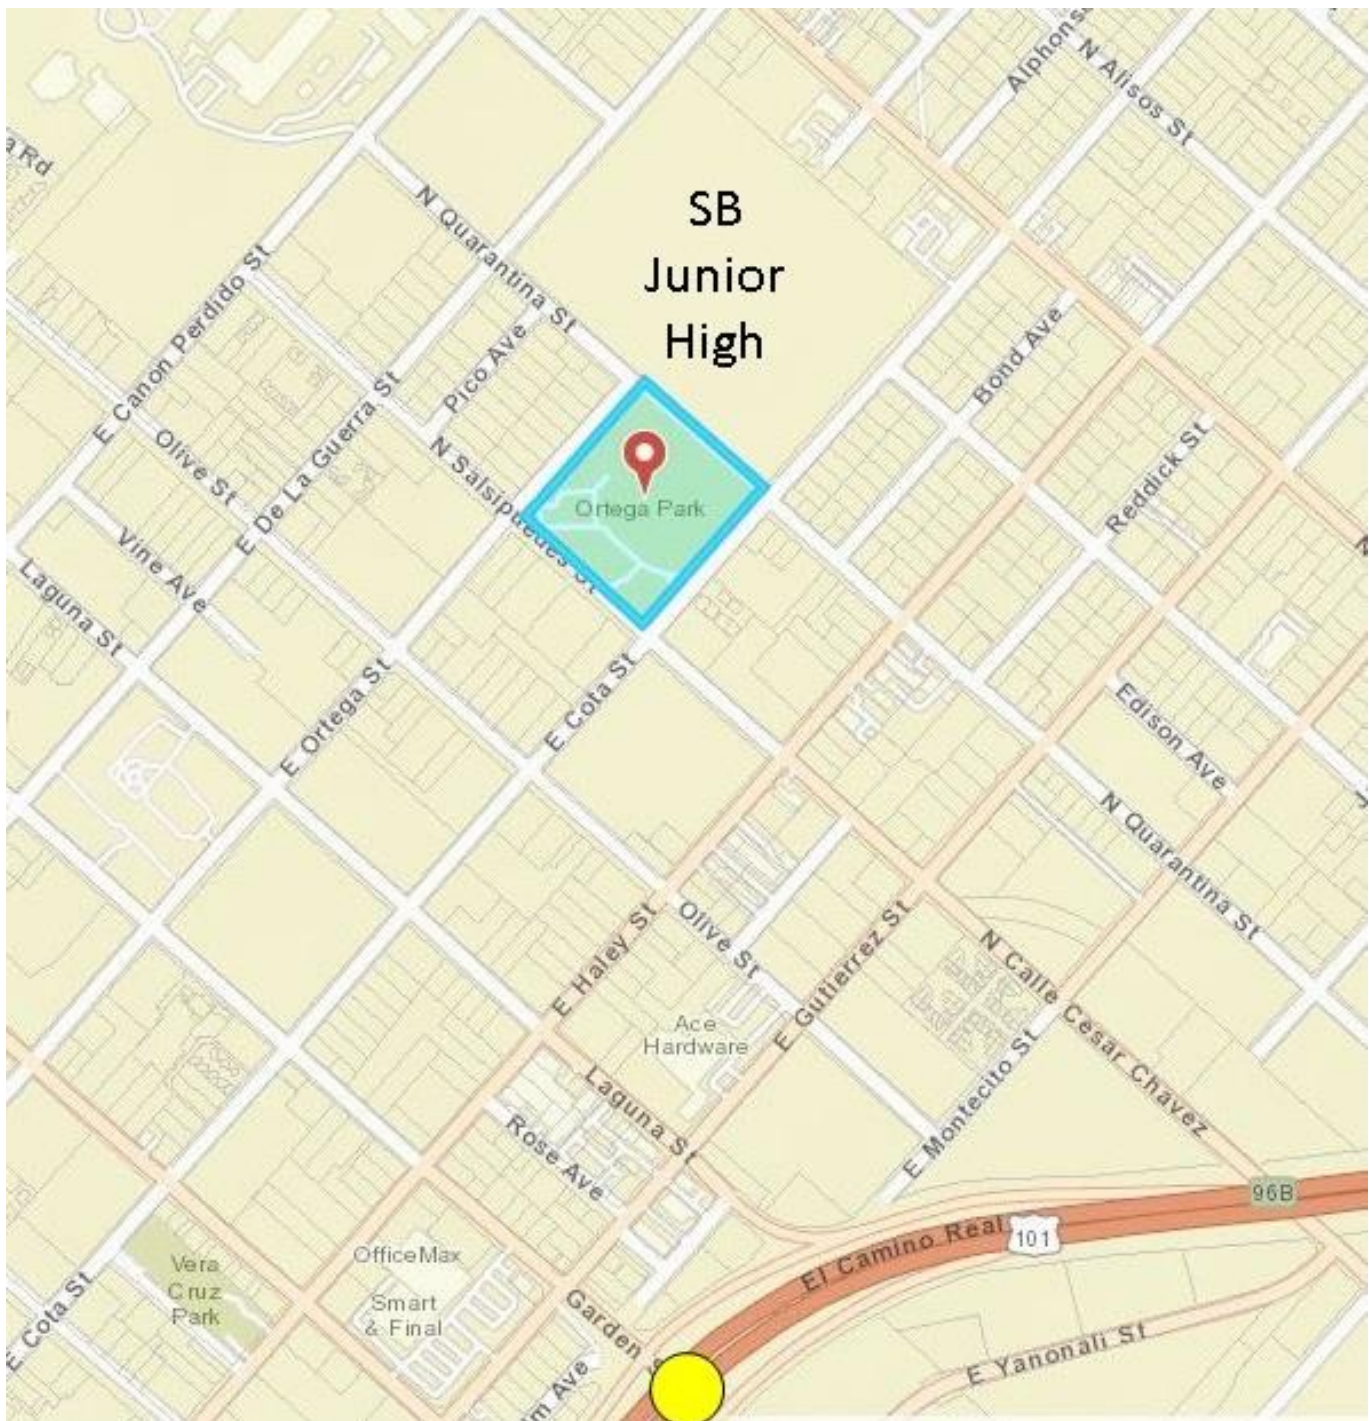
a Rd

SB Junior High

N Quarantina St

Alphons

N Alisos St

E Canon Perdido St

Pico Ave

Bond Ave

Olive St

E De La Guerra St

N Salsipuedes St

Ortega Park

Reddick St

Vine Ave

Laguna St

E Ortega St

E Cota St

Edison Ave

N Quarantina St

E Haley St

Olive St

E Gutierrez St

N Calle Cesar Chavez

Ace Hardware

Laguna St

E Montecito St

Rose Ave

96B

El Camino Real

101

Vera Cruz Park

OfficeMax

Smart & Final

Garden

E Yanonali St

E Cota St

m Ave